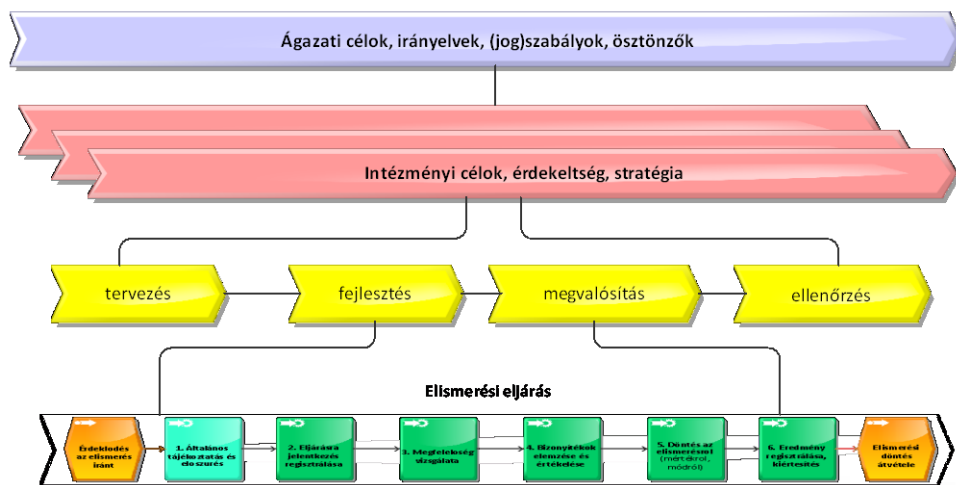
Ágazati célok, irányelvek, (jog)szabályok, ösztönzők

Intézményi célok, érdekeltség, stratégia

tervezés

fejlesztés

megvalósítás

ellenőrzés

Elismerési eljárás

Érdeklődés az elismerés iránt

1. Általános tájékoztatás és előszűrés

2. Eljárásra jelentkezés regisztrálása

3. Megfeleltség vizsgálata

4. Bizonyítékok elemzése és értékelése

5. Döntés az elismerésről (mértékről, módról)

6. Eredmény regisztrálása, kiértesítés

Elismerési döntés átvétele